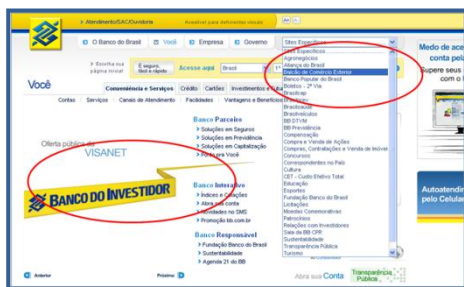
» Atendimento/SAC/Ouvidoria   Acessível para deficientes visuais

O Banco do Brasil   Você   Empresa   Governo   Sites Específicos

Você

Escolha sua página inicial   É seguro, fácil e rápido   Acesso aqui   Brasil

Conveniência e Serviços   Crédito   Cartões   Investimentos e Ap

Contas   Serviços   Canais de Atendimento   Facilidades   Vantagens e Benefícios

Oferta pública de VISANET

BANCO DO INVESTIDOR

Banco Parceiro
» Soluções em Seguros
» Soluções em Previdência
» Soluções em Capitalização
» Para Você

Banco Interativo
» Índices e Cotações
» Abra sua conta
» Novidades no SMS
» Promoção bb.com.br

Banco Responsável
» Fundação Banco do Brasil
» Sustentabilidade
» Agenda 21 do BB

Sites Específicos
Agronegócios
Aliança do Brasil
Balcão de Comércio Exterior
Banco Popular do Brasil
Boletos - 2ª Via
Brasilcap
Brasilprev
Brasilsaúde
Brasilveículos
BB DTVM
BB Previdência
Compensação
Compra e Venda de Ações
Compras, Contratações e Venda de Imóveis
Concursos
Correspondentes no País
Cultura
CET - Custo Efetivo Total
Educação
Esportes
Fundação Banco do Brasil
Licitações
Moedas Comemorativas
Patrocínios
Relações com Investidores
Sala do BB CPR
Sustentabilidade
Transparência Pública
Turismo

Medo de ace conta pela
Supere seus com o

Autoatendi pelo Celular

Anterior   Próximo

Abra sua Conta   Transparência Pública